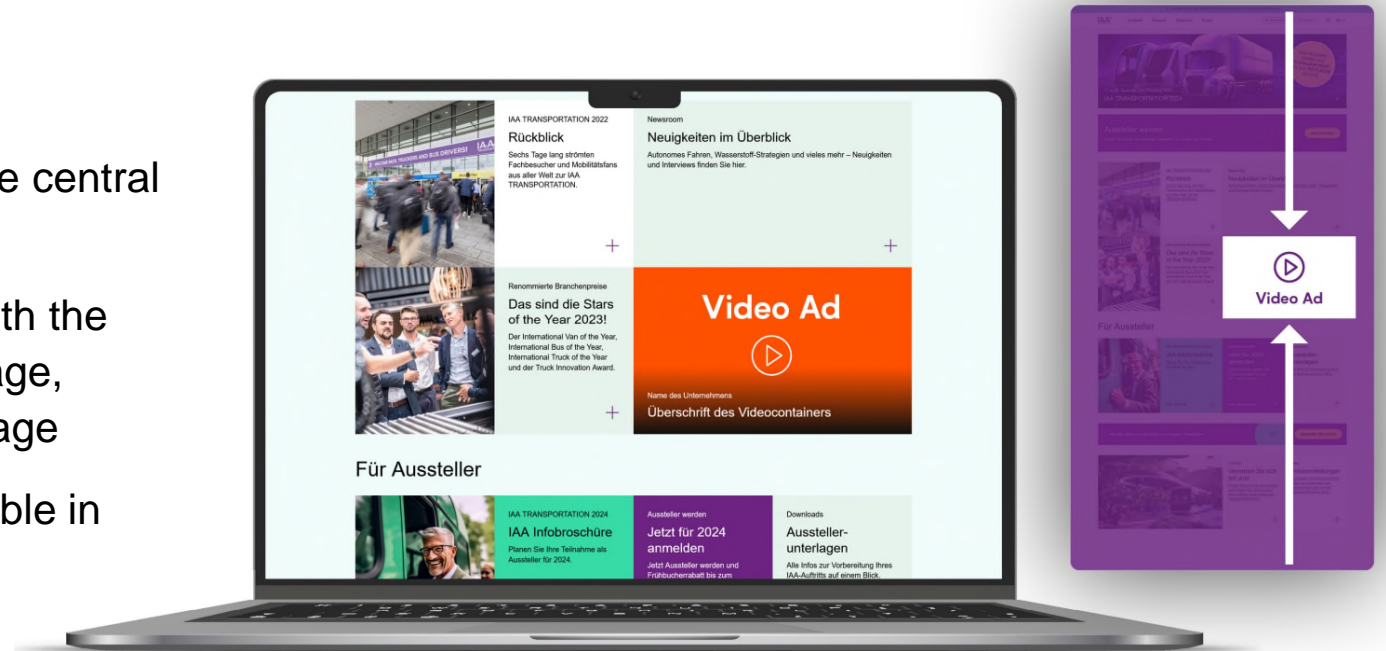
e central

th the
ge,
age

ble in

IAA TRANSPORTATION 2022
Rückblick
Sechs Tage lang strömten Fachbesucher und Mobilitätsfans aus aller Welt zur IAA TRANSPORTATION.

Newsroom
Neuigkeiten im Überblick
Autonomes Fahren, Wasserstoff-Strategien und vieles mehr – Neuigkeiten und Interviews finden Sie hier.

Renommierte Branchenpreise
Das sind die Stars of the Year 2023!
Der International Van of the Year, International Bus of the Year, International Truck of the Year und der Truck Innovation Award.

Video Ad
Name des Unternehmens
Überschrift des Videocontainers

Für Aussteller

IAA TRANSPORTATION 2024
IAA Infobroschüre
Planen Sie Ihre Teilnahme als Aussteller für 2024.

Aussteller werden
Jetzt für 2024 anmelden
Jetzt Aussteller werden und Frühbucherrabatt bis zum

Downloads
Aussteller-unterlagen
Alle Infos zur Vorbereitung Ihres IAA-Auftritts auf einem Blick.

Video Ad